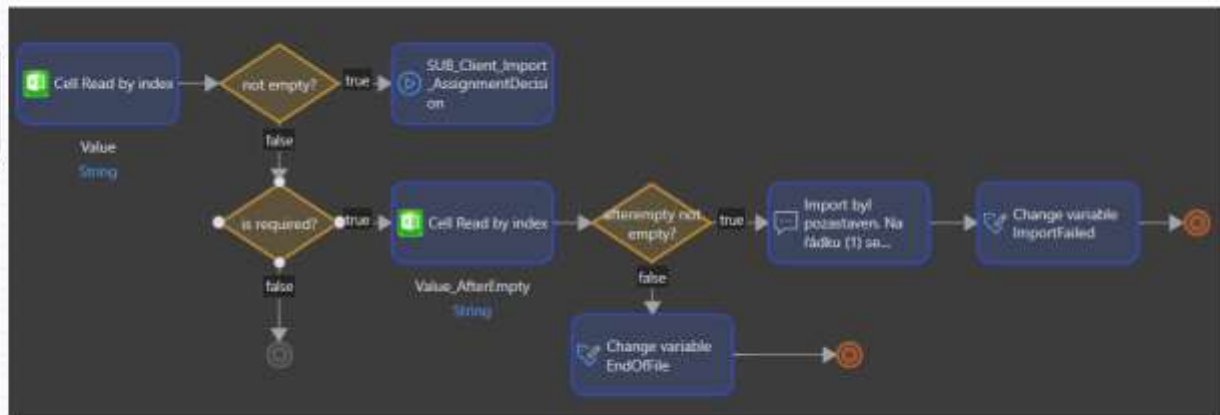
Cell Read by index

Value
String

not empty?

true

SUB_Client_Import_AssignmentDecision

false

is required?

true

Cell Read by index

Value_AfterEmpty
String

afterempty not empty?

true

Import byl pozastaven. Na řádku (1) se...

Change variable ImportFailed

false

false

Change variable EndOfFile